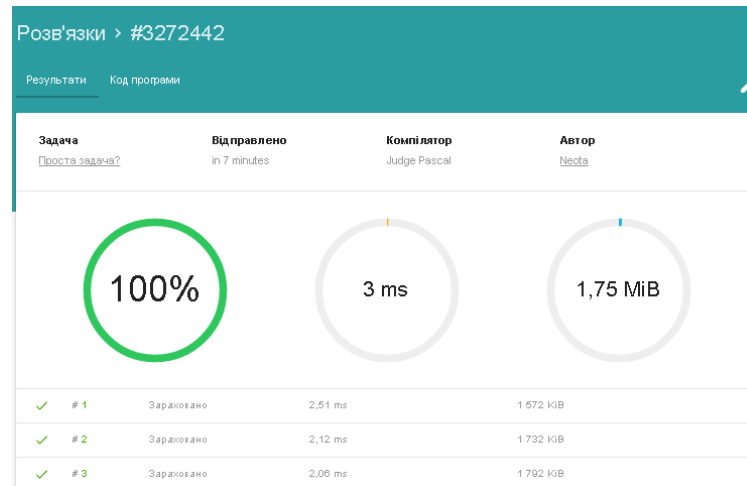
Розв'язки › #3272442

Результати Код програми

| Задача | Відправлено | Компілятор | Автор |
|---|---|---|---|
| Проста задача? | in 7 minutes | Judge Pascal | Neota |

100%

3 ms

1,75 MiB

| | | | | |
|---|---|---|---|---|
| ✓ | # 1 | Зараховано | 2,51 ms | 1 672 KiB |
| ✓ | # 2 | Зараховано | 2,12 ms | 1 732 KiB |
| ✓ | # 3 | Зараховано | 2,06 ms | 1 792 KiB |